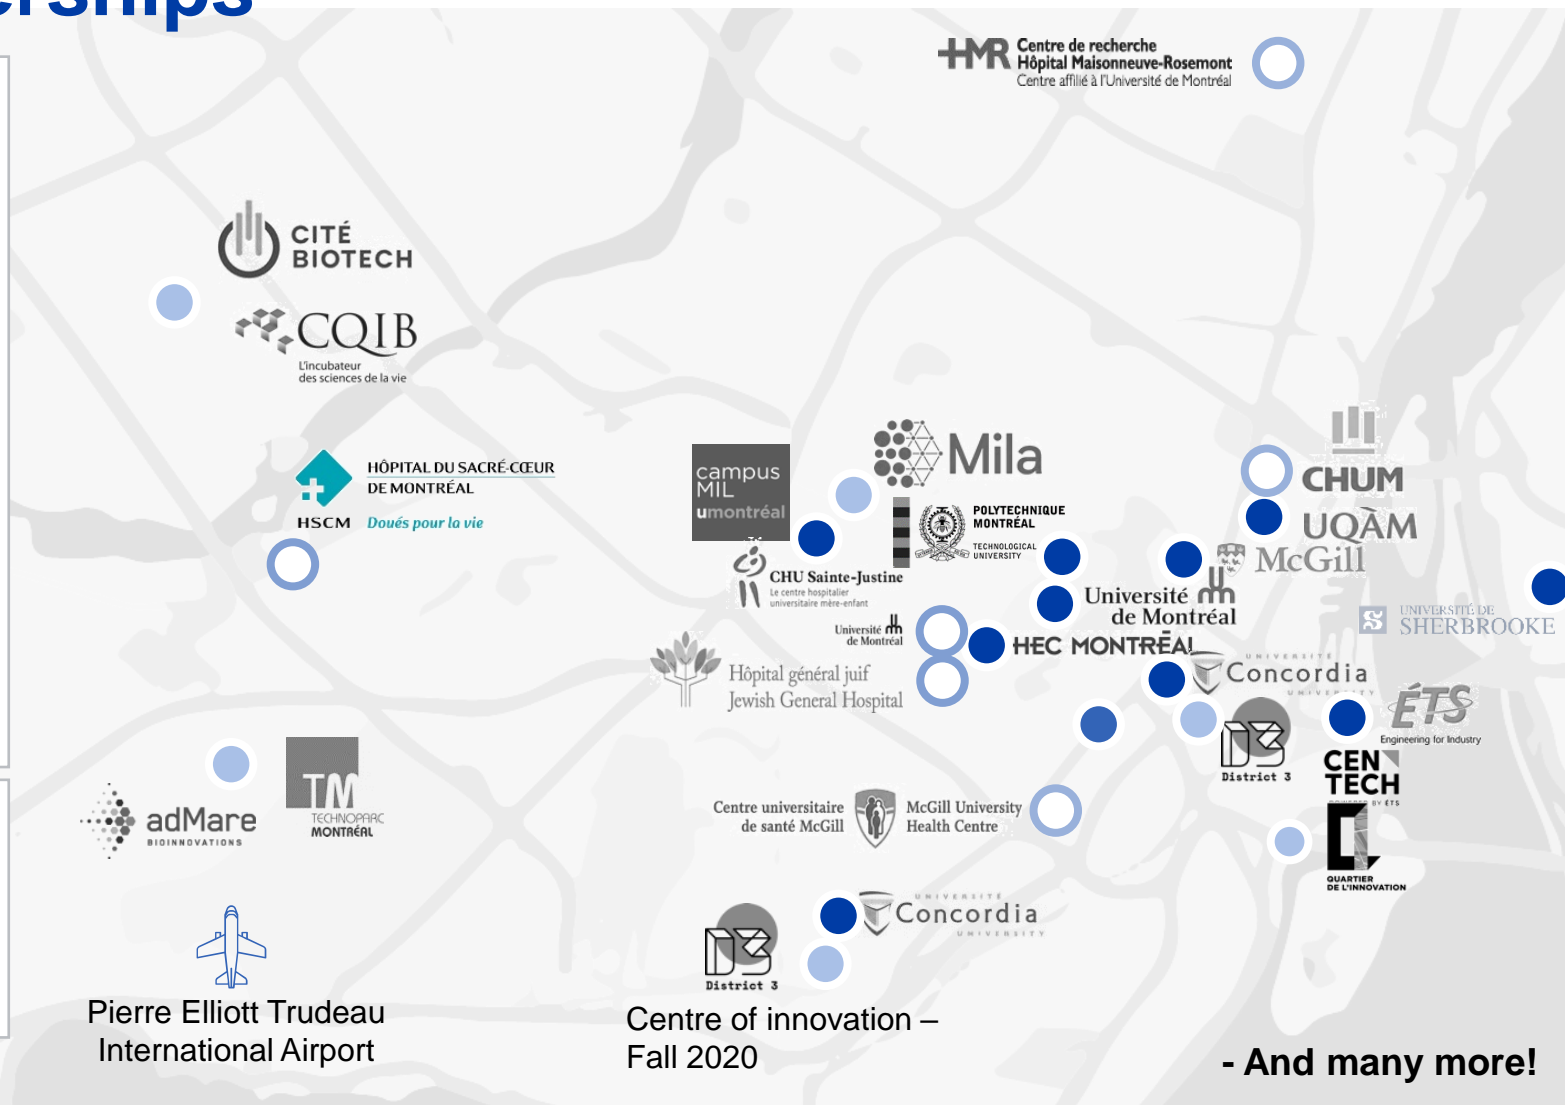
erships

Centre de recherche
Hôpital Maisonneuve-Rosemont
Centre affilié à l'Université de Montréal

CITÉ BIOTECH

CQIB
L'incubateur des sciences de la vie

HÔPITAL DU SACRÉ-CŒUR DE MONTRÉAL
HSCM Doués pour la vie

campus MIL umontréal

Mila

POLYTECHNIQUE MONTRÉAL
TECHNOLOGICAL UNIVERSITY

CHU Sainte-Justine
Le centre hospitalier universitaire mère-enfant

Université de Montréal

Hôpital général juif
Jewish General Hospital

CHUM
UQÀM
McGill
Université de Montréal
HEC MONTRÉAL
UNIVERSITÉ DE SHERBROOKE
Concordia
UNIVERSITY
ÉTS
Engineering for Industry
District 3
CENTECH
PROPULSÉ PAR ÉTS
QUARTIER DE L'INNOVATION

adMare
BIOINNOVATIONS

TECHNOPARC MONTRÉAL

Centre universitaire de santé McGill
McGill University Health Centre

Concordia
UNIVERSITY

District 3

Pierre Elliott Trudeau International Airport

Centre of innovation – Fall 2020

- And many more!